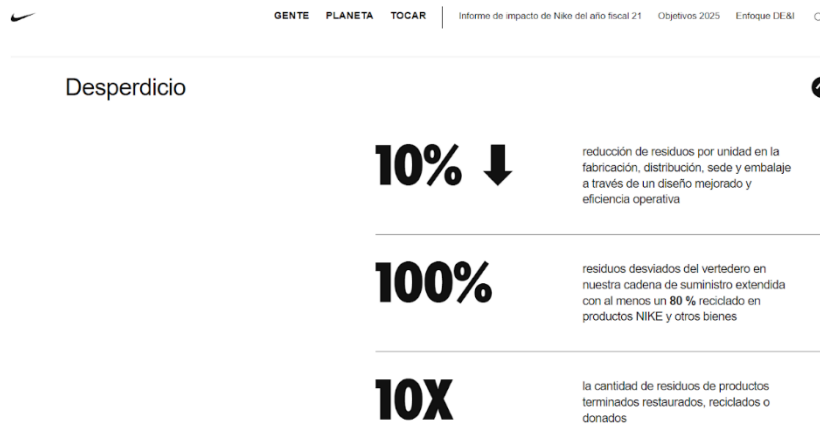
GENTE PLANETA TOCAR | Informe de impacto de Nike del año fiscal 21 Objetivos 2025 Enfoque DE&I

Desperdicio

10% ⬇

reducción de residuos por unidad en la fabricación, distribución, sede y embalaje a través de un diseño mejorado y eficiencia operativa

100%

residuos desviados del vertedero en nuestra cadena de suministro extendida con al menos un **80 %** reciclado en productos NIKE y otros bienes

10X

la cantidad de residuos de productos terminados restaurados, reciclados o donados